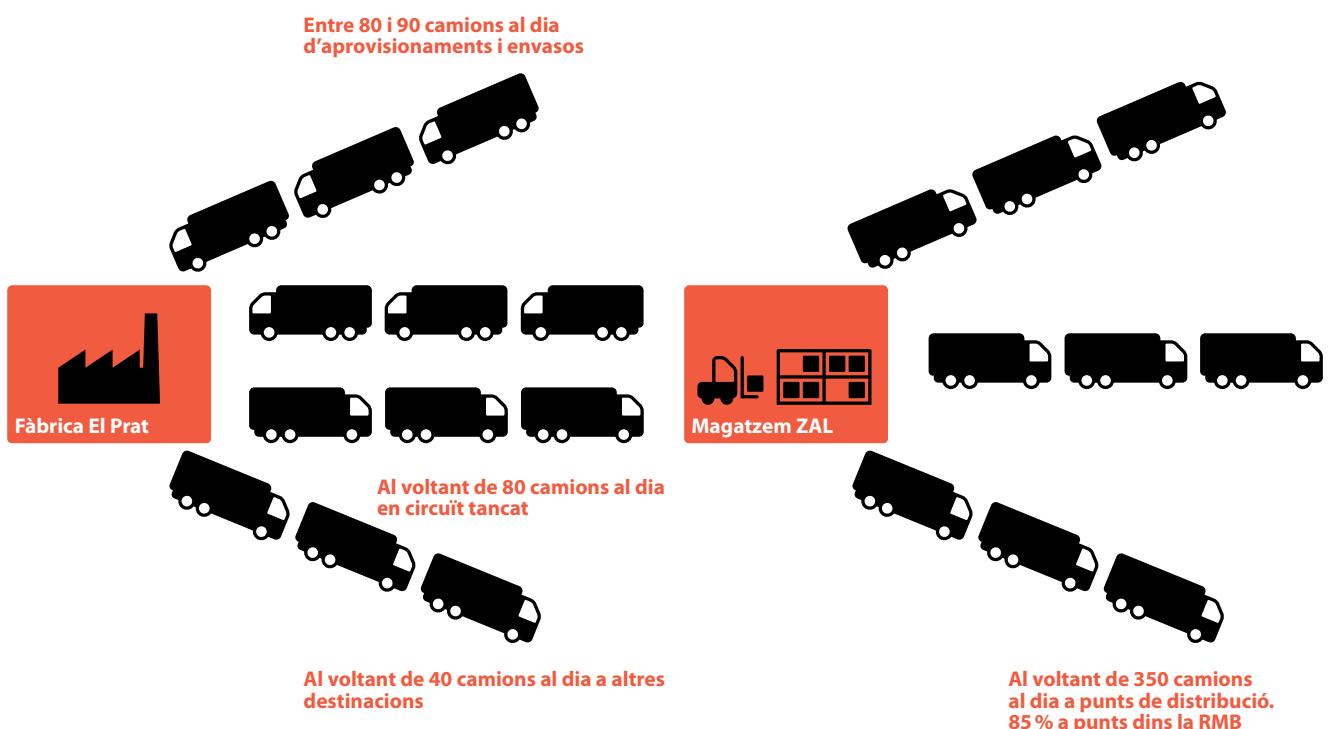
Entre 80 i 90 camions al dia d'aprovisionaments i envasos

Fàbrica El Prat

Magatzem ZAL

Al voltant de 80 camions al dia en circuït tancat

Al voltant de 40 camions al dia a altres destinacions

Al voltant de 350 camions al dia a punts de distribució. 85 % a punts dins la RMB